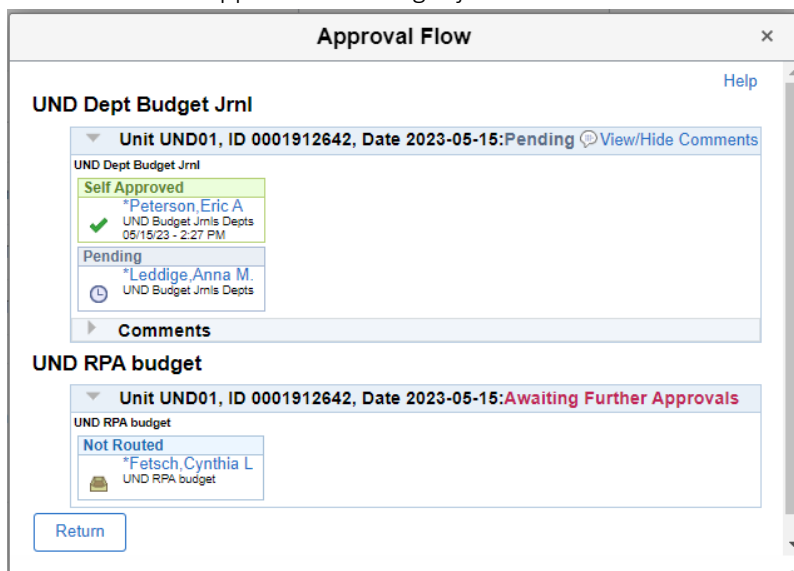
Approval Flow

×

Help

UND Dept Budget Jrnl

Unit UND01, ID 0001912642, Date 2023-05-15:Pending View/Hide Comments

UND Dept Budget Jrnl

Self Approved

*Peterson,Eric A
UND Budget Jrnls Depts
05/15/23 - 2:27 PM

Pending

*Leddige,Anna M.
UND Budget Jrnls Depts

Comments

UND RPA budget

Unit UND01, ID 0001912642, Date 2023-05-15:Awaiting Further Approvals

UND RPA budget

Not Routed

*Fetsch,Cynthia L
UND RPA budget

Return